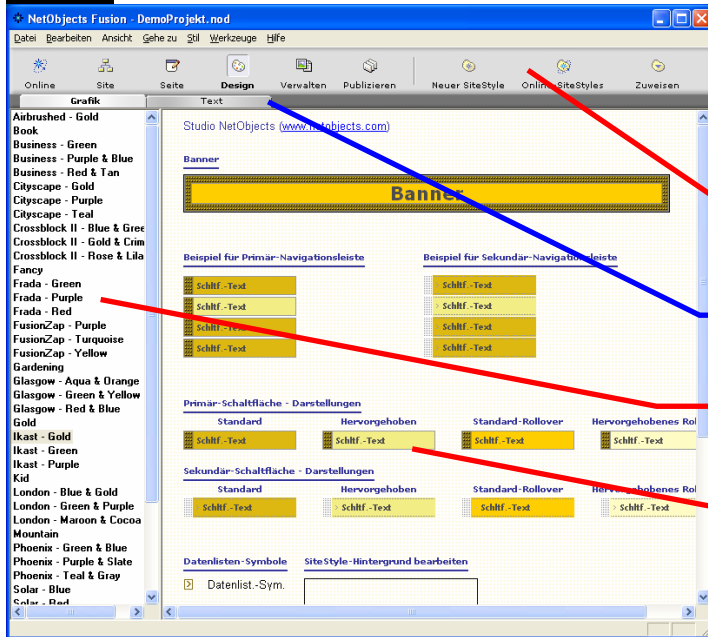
NetObjects Fusion - DemoProjekt.nod

Datei Bearbeiten Ansicht Gehe zu Stil Werkzeuge Hilfe

Online Site Seite Design Verwalten Publizieren Neuer SiteStyle Online SiteStyles Zuweisen

Grafik Text

Airbrushed - Gold
Book
Business - Green
Business - Purple & Blue
Business - Red & Tan
Cityscape - Gold
Cityscape - Purple
Cityscape - Teal
Crossblock II - Blue & Gree
Crossblock II - Gold & Crim
Crossblock II - Rose & Lila
Fancy
Frada - Green
Frada - Purple
Frada - Red
FusionZap - Purple
FusionZap - Turquoise
FusionZap - Yellow
Gardening
Glasgow - Aqua & Orange
Glasgow - Green & Yellow
Glasgow - Red & Blue
Gold
Ikast - Gold
Ikast - Green
Ikast - Purple
Kid
London - Blue & Gold
London - Green & Purple
London - Maroon & Cocoa
Mountain
Phoenix - Green & Blue
Phoenix - Purple & Slate
Phoenix - Teal & Gray
Solar - Blue
Solar - Red

Studio NetObjects (www.netobjects.com)

Banner

Banner

Beispiel für Primär-Navigationsleiste

Schltf.-Text
Schltf.-Text
Schltf.-Text
Schltf.-Text

Beispiel für Sekundär-Navigationsleiste

Schltf.-Text
Schltf.-Text
Schltf.-Text
Schltf.-Text

Primär-Schaltfläche - Darstellungen

Standard
Schltf.-Text
Hervorgehoben
Schltf.-Text
Standard-Rollover
Schltf.-Text
Hervorgehobenes Ro
Schltf.-Text

Sekundär-Schaltfläche - Darstellungen

Standard
Schltf.-Text
Hervorgehoben
Schltf.-Text
Standard-Rollover
Schltf.-Text
Hervorgehobenes Ro
Schltf.-Text

Datenlisten-Symbole

Datenlist.-Sym.

SiteStyle-Hintergrund bearbeiten